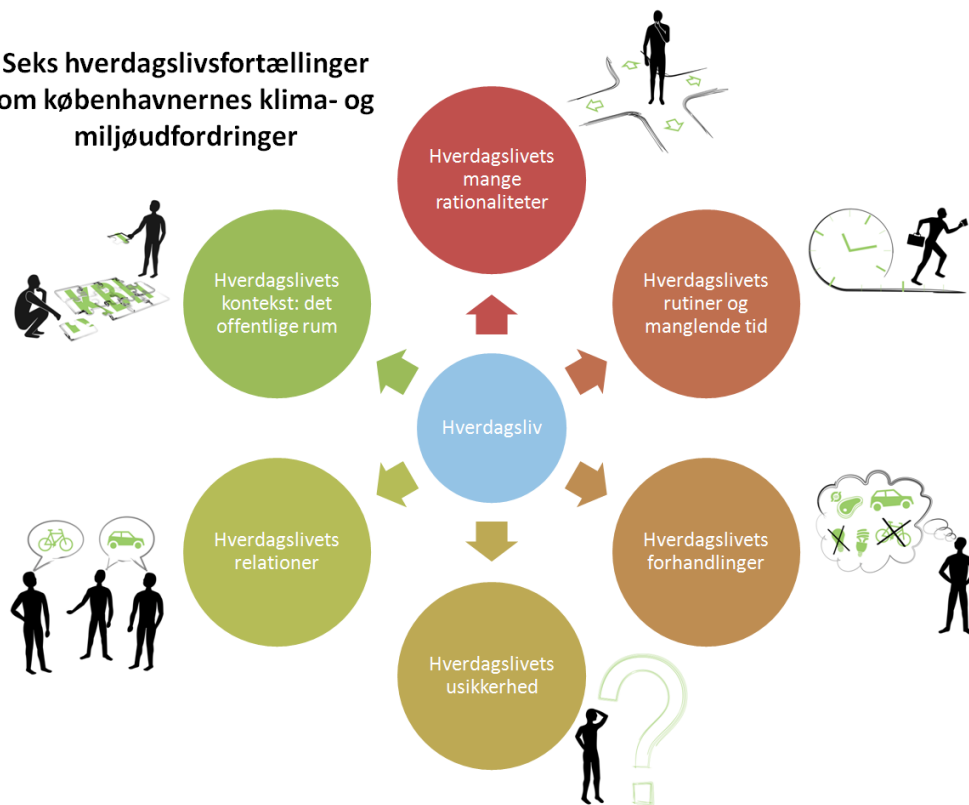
Seks hverdagslivsfortællinger om københavnernes klima- og miljøudfordringer

Hverdagslivets mange rationaliteter

Hverdagslivets kontekst: det offentlige rum

Hverdagslivets rutiner og manglende tid

Hverdagsliv

Hverdagslivets relationer

Hverdagslivets forhandlinger

Hverdagslivets usikkerhed